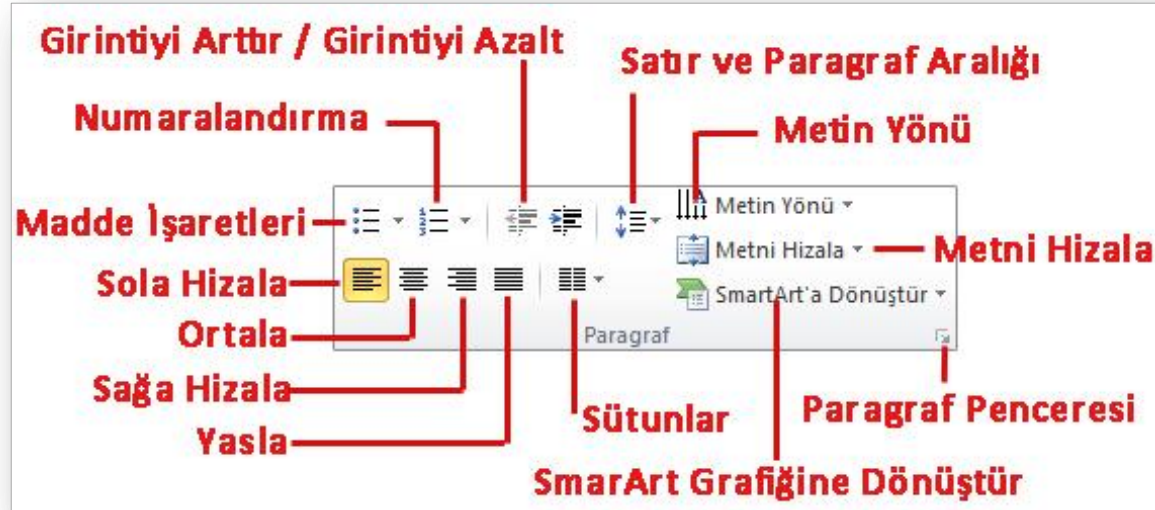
Girintiyi Arttır / Girintiyi Azalt

Satır ve Paragraf Aralığı

Numaralandırma

Metin Yönü

Madde İşaretleri

Metin Yönü

Metni Hizala

Metni Hizala

Sola Hizala

SmartArt'a Dönüştür

Ortala

Paragraf

Sağa Hizala

Paragraf Penceresi

Sütunlar

Yasla

SmarArt Grafiğine Dönüştür